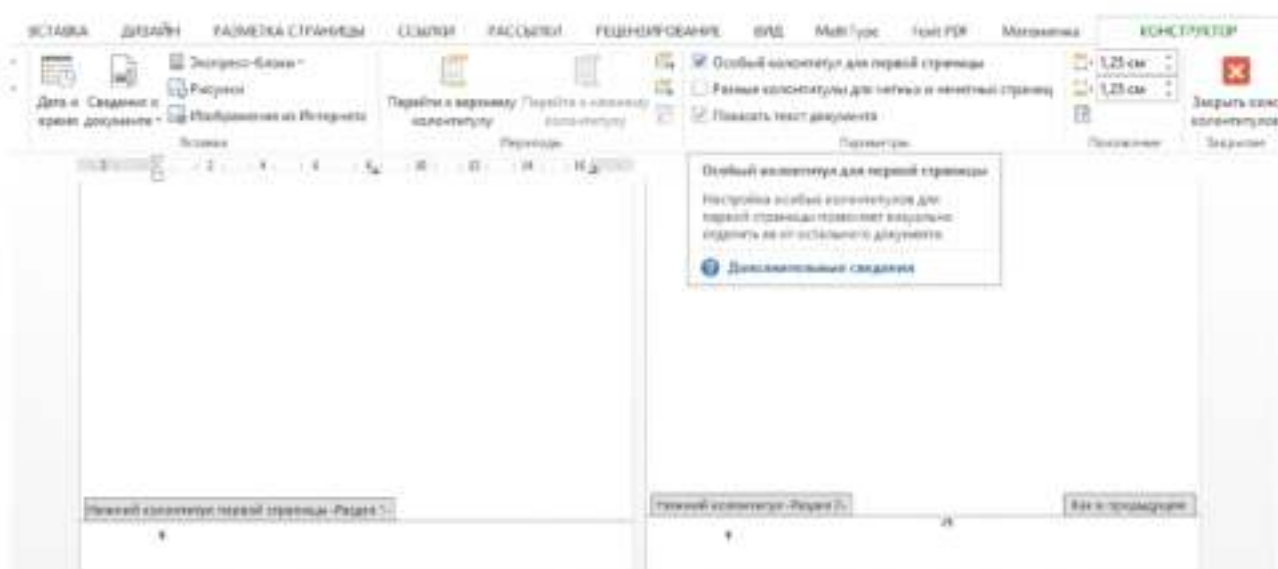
ВСТАВКА ДИЗАЙН РАЗМЕТКА СТРАНИЦЫ ССЫЛКИ РАССЫЛКИ РЕЦЕНЗИРОВАНИЕ ВИД MathType Foxit PDF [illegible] КОНСТРУКТОР

Дата и время Сведения о документе Экспресс-блоки Рисунки Изображения из Интернета Вставка

Перейти к верхнему колонтитулу Перейти к нижнему колонтитулу Переходы

Особый колонтитул для первой страницы
Разные колонтитулы для четных и нечетных страниц
Показать текст документа
Параметры

1,25 см
1,25 см
Положение

Закрыть окно колонтитулов
Закрытие

Особый колонтитул для первой страницы

Настройка особых колонтитулов для первой страницы позволяет визуально отделить ее от остального документа.

Дополнительные сведения

Нижний колонтитул первой страницы -Раздел 1-

Нижний колонтитул -Раздел 1-

Как в предыдущем

26